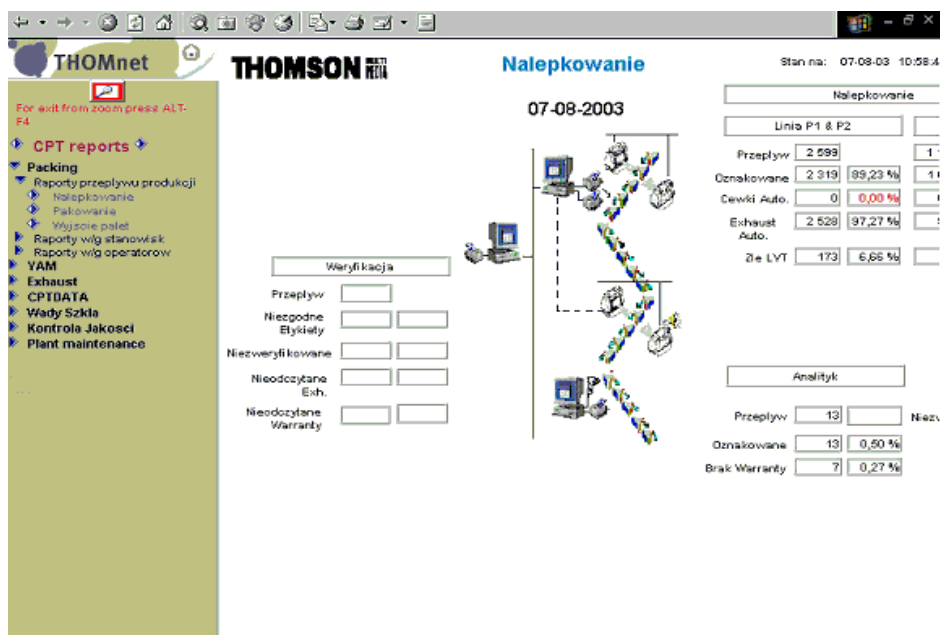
THOMnet

For exit from zoom press ALT-F4

CPT reports

Packing
Raporty przeplywu produkcji
Nalepkowanie
Pakowanie
Wyjscie palet
Raporty wg stanowisk
Raporty wg operatorow
YAM
Exhaust
CPTDATA
Wady Szkla
Kontrola Jakosci
Plant maintenance

THOMSON MULTI MEDIA

Nalepkowanie

Stan na: 07-08-03 10:58:4

07-08-2003

Nalepkowanie

Linia P1 & P2

| | | |
|---|---|---|
| Przeplyw | 2 599 | |
| Oznakowane | 2 319 | 89,23 % |
| Cewki Auto. | 0 | 0,00 % |
| Exhaust Auto. | 2 528 | 97,27 % |
| Zle LVT | 173 | 6,66 % |

Weryfikacja

Przeplyw

Niezgodne Etykiety

Niezweryfikowane

Nieodczytane Exh.

Nieodczytane Warranty

Analityk

| | | |
|---|---|---|
| Przeplyw | 13 | |
| Oznakowane | 13 | 0,50 % |
| Brak Warranty | 7 | 0,27 % |

Niezv